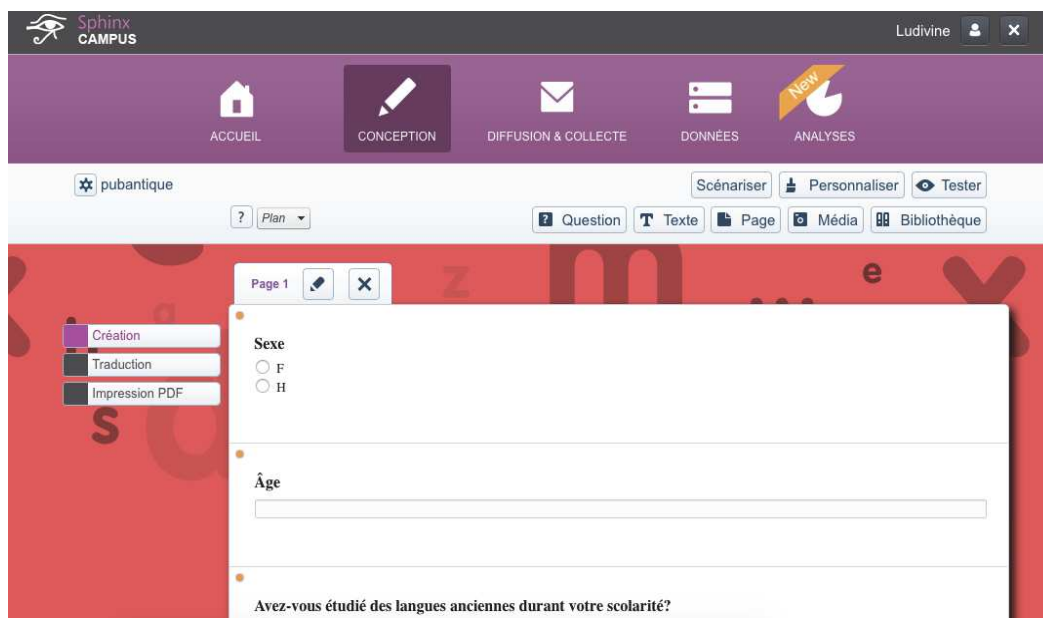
Sphinx
CAMPUS

Ludivine

ACCUEIL
CONCEPTION
DIFFUSION & COLLECTE
DONNÉES
New
ANALYSES

pubantique
Scénariser
Personnaliser
Tester
?
Plan
Question
Texte
Page
Média
Bibliothèque

Page 1

Création
Traduction
Impression PDF

Sexe
F
H

Âge

Avez-vous étudié des langues anciennes durant votre scolarité?